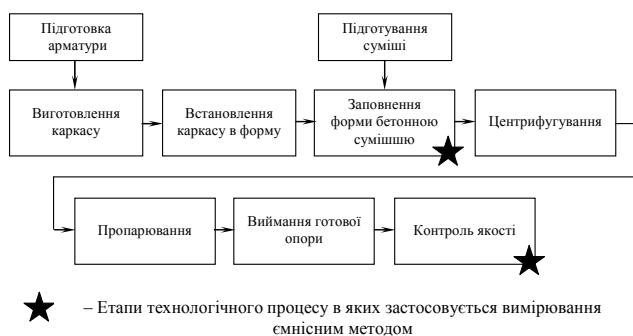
Підготовка арматури

Підготування суміші

Виготовлення каркасу

Встановлення каркасу в форму

Заповнення форми бетонною сумішшю

Центрифугування

Пропарювання

Виймання готової опори

Контроль якості

– Етапи технологічного процесу в яких застосовується вимірювання ємнісним методом